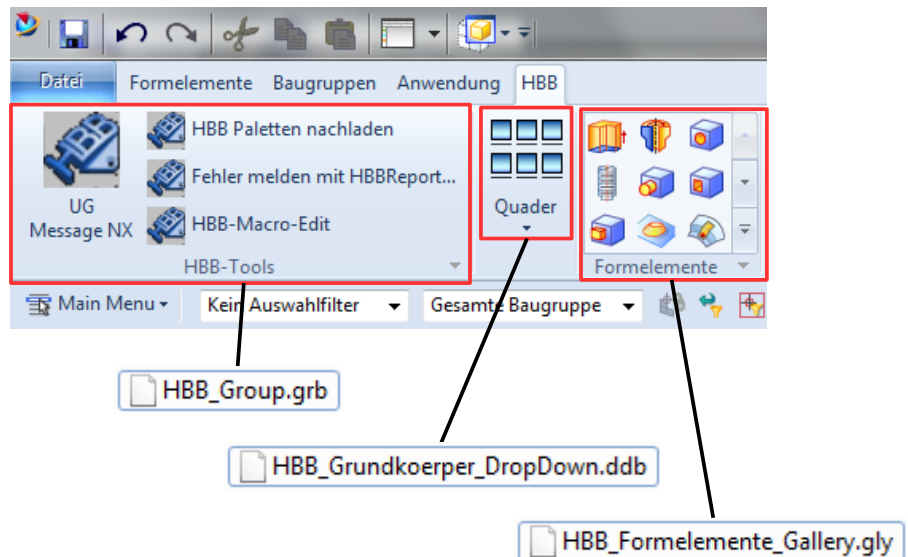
Datei
Formelemente
Baugruppen
Anwendung
HBB

UG Message NX
HBB Paletten nachladen
Fehler melden mit HBBReport...
HBB-Macro-Edit
HBB-Tools

Quader

Formelemente

Main Menu
Kein Auswahlfilter
Gesamte Baugruppe

HBB_Group.grb

HBB_Grundkoerper_DropDown.ddb

HBB_Formelemente_Gallery.gly